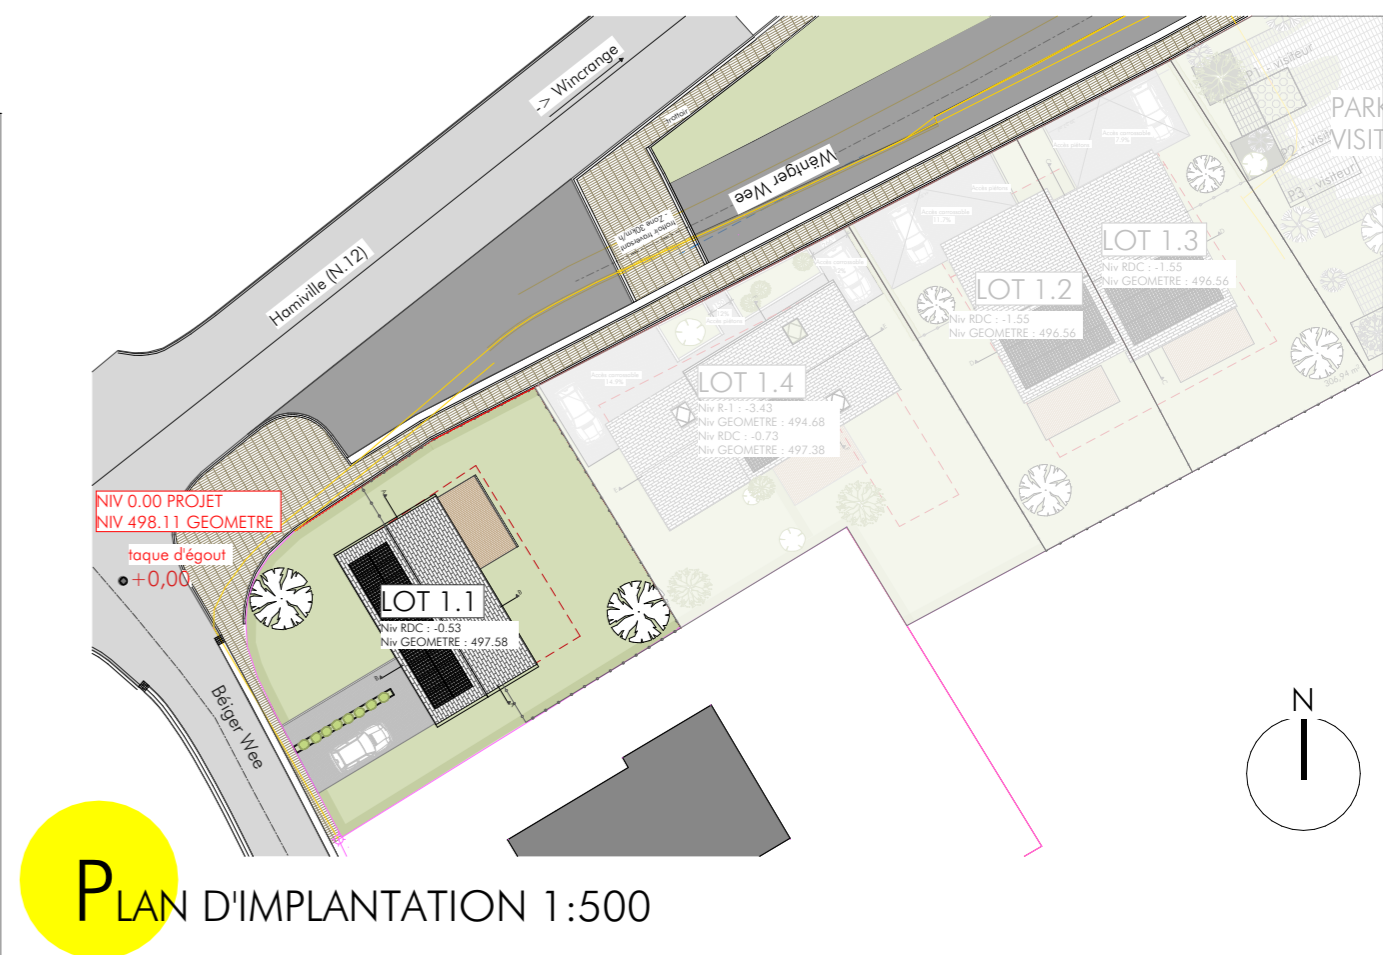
-> Wincrange

Hamiville (N.12)

Wéntger Wee

trottoir

"Zone 30km/h"
trottoir traversant

PARK
VISIT

P1 - visiteur
P2 - visit
P3 - visiteur

LOT 1.3
Niv RDC : -1.55
Niv GEOMETRE : 496.56

LOT 1.2
Niv RDC : -1.55
Niv GEOMETRE : 496.56

LOT 1.4
Niv R-1 : -3.43
Niv GEOMETRE : 494.68
Niv RDC : -0.73
Niv GEOMETRE : 497.38

NIV 0.00 PROJET
NIV 498.11 GEOMETRE

taque d'égout
+0,00

LOT 1.1
Niv RDC : -0.53
Niv GEOMETRE : 497.58

Béiger Wee

N

PLAN D'IMPLANTATION 1:500